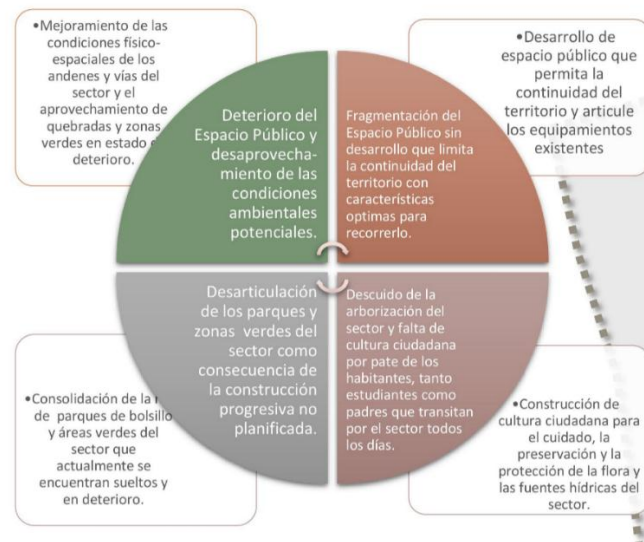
•Mejoramiento de las condiciones físico-espaciales de los andenes y vías del sector y el aprovechamiento de quebradas y zonas verdes en estado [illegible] deterioro.

Deterioro del Espacio Público y desaprovechamiento de las condiciones ambientales potenciales.

Fragmentación del Espacio Público sin desarrollo que limita la continuidad del territorio con características optimas para recorrerlo.

•Desarrollo de espacio público que permita la continuidad del territorio y articule los equipamientos existentes

Desarticulación de los parques y zonas verdes del sector como consecuencia de la construcción progresiva no planificada.

Descuido de la arborización del sector y falta de cultura ciudadana por pate de los habitantes, tanto estudiantes como padres que transitan por el sector todos los días.

•Consolidación de la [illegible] de parques de bolsillo y áreas verdes del sector que actualmente se encuentran sueltos y en deterioro.

•Construcción de cultura ciudadana para el cuidado, la preservación y la protección de la flora y las fuentes hídricas del sector.